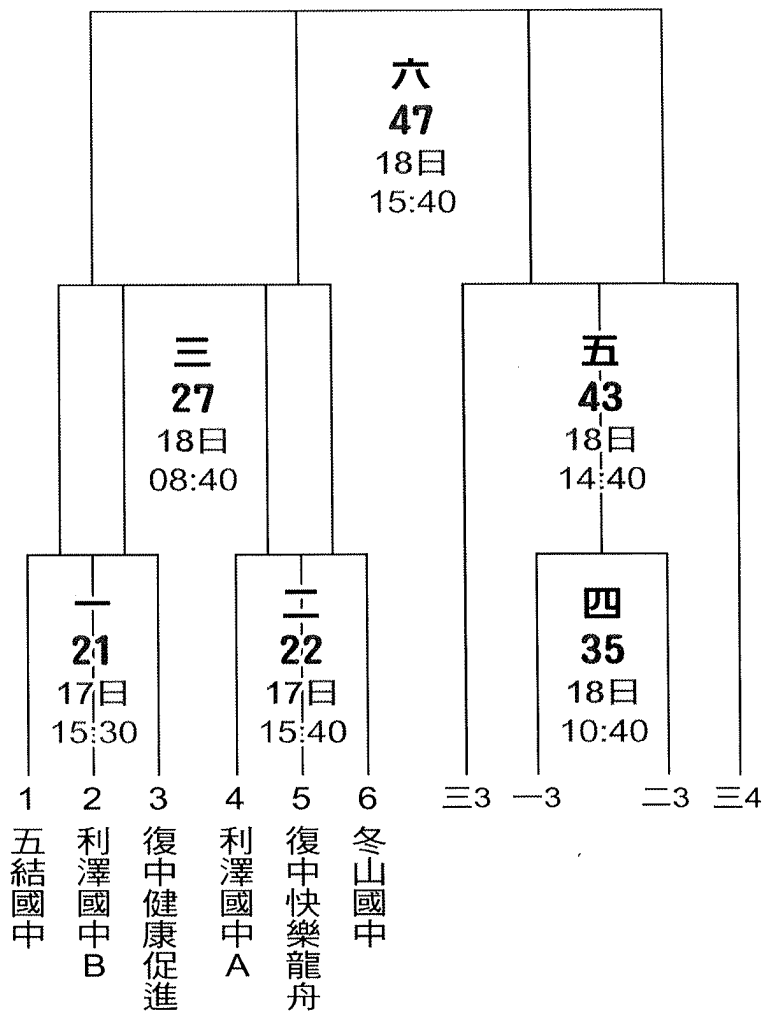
六
47
18日
15:40

三
27
18日
08:40

五
43
18日
14:40

一
21
17日
15:30

二
22
17日
15:40

四
35
18日
10:40

1 五結國中
2 利澤國中B
3 復中健康促進
4 利澤國中A
5 復中快樂龍舟
6 冬山國中

三3 一3 二3 三4